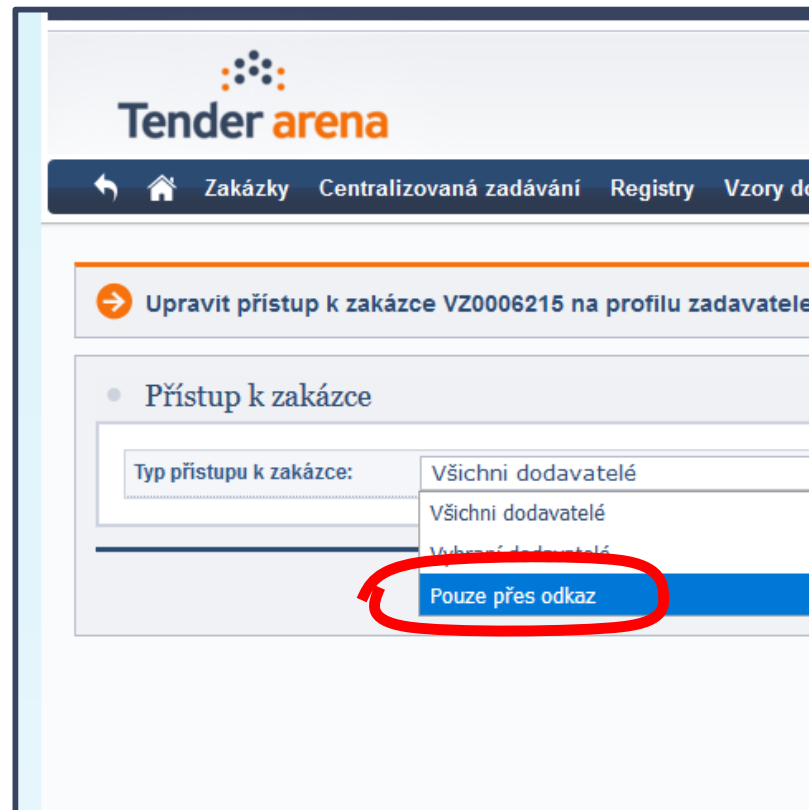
Tender arena

Zakázky Centralizovaná zadávání Registry Vzory do

Upravit přístup k zakázce VZ0006215 na profilu zadavatele

Přístup k zakázce

Typ přístupu k zakázce: Všichni dodavatelé

Všichni dodavatelé

Vybraní dodavatelé

Pouze přes odkaz